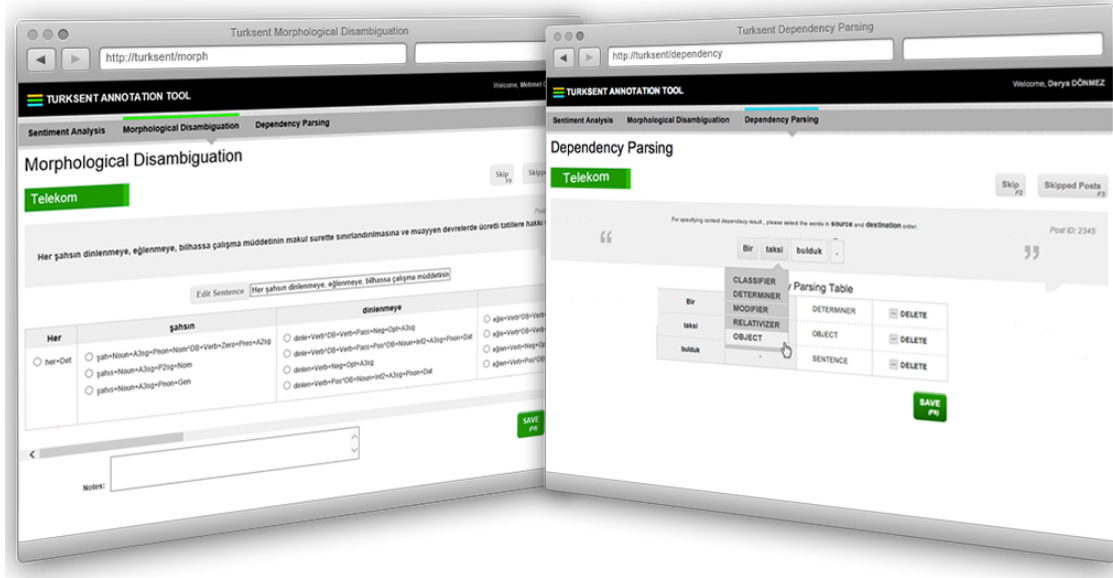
Turksent Morphological Disambiguation

http://turksent/morph

Welcome, Mehmet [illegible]

TURKSENT ANNOTATION TOOL

Sentiment Analysis Morphological Disambiguation Dependency Parsing

Morphological Disambiguation

Skip F2 Skipp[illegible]

Telekom

Pos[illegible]

Her şahsın dinlenmeye, eğlenmeye, bilhassa çalışma müddetinin makul surette sınırlandırılmasına ve muayyen devrelerde ücretli tatillere hakkı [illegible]

Edit Sentence Her şahsın dinlenmeye, eğlenmeye, bilhassa çalışma müddetinin

| Her | şahsın | dinlenmeye | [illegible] |
|---|---|---|---|
| her+Det | şahıs+Noun+A3sg+Pnon+Nom^DB+Verb+Zero+Pres+A3sg<br>şahıs+Noun+A3sg+P2sg+Nom<br>şahıs+Noun+A3sg+Pnon+Gen | dinle+Verb^DB+Verb+Pass+Neg+Opt+A3sg<br>dinle+Verb^DB+Verb+Pass+Pos^DB+Noun+Inf2+A3sg+Pnon+Dat<br>dinlen+Verb+Neg+Opt+A3sg<br>dinlen+Verb+Pos^DB+Noun+Inf2+A3sg+Pnon+Dat | eğle+Verb^DB+Verb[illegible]<br>eğle+Verb^DB+Verb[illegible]<br>eğlen+Verb+Neg+O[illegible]<br>eğlen+Verb+Pos^D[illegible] |

SAVE F8

Notes:

Turksent Dependency Parsing

http://turksent/dependency

Welcome, Derya DÖNMEZ

TURKSENT ANNOTATION TOOL

Sentiment Analysis Morphological Disambiguation Dependency Parsing

Dependency Parsing

Telekom

Skip F2 Skipped Posts F3

For specifying correct dependency result , please select the words in source and destination order.

Post ID: 2345

Bir taksi bulduk .

CLASSIFIER
DETERMINER
MODIFIER
RELATIVIZER
OBJECT

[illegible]y Parsing Table

| Bir | | DETERMINER | DELETE |
|---|---|---|---|
| taksi | | OBJECT | DELETE |
| bulduk | . | SENTENCE | DELETE |

SAVE F8